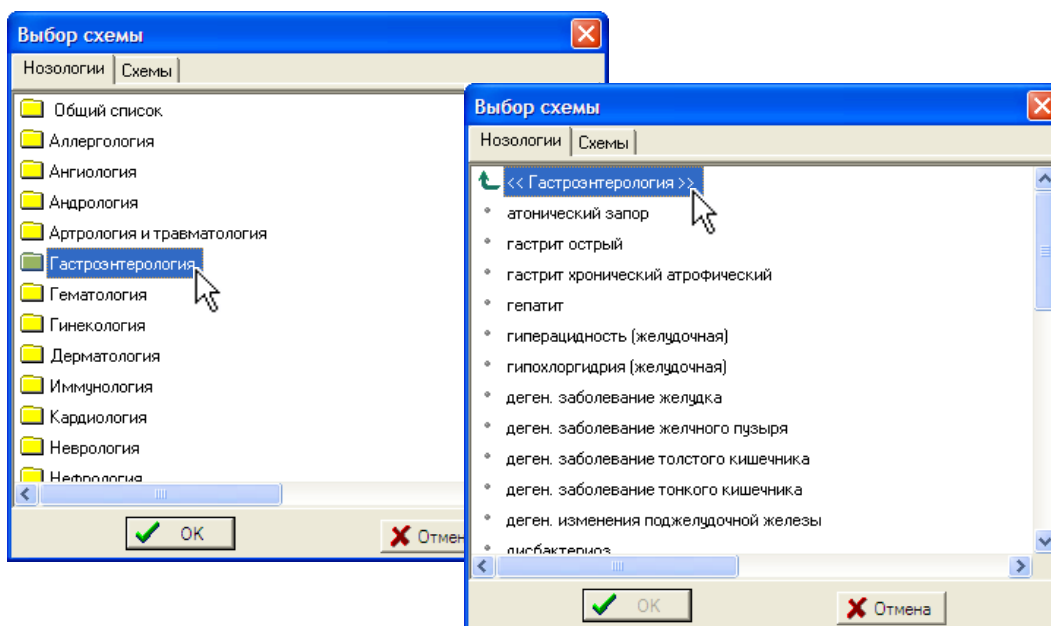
Выбор схемы

Нозологии | Схемы

Общий список
Аллергология
Ангиология
Андрология
Артрология и травматология
Гастроэнтерология
Гематология
Гинекология
Дерматология
Иммунология
Кардиология
Неврология
Нефрология

OK
Отмен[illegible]

Выбор схемы

Нозологии | Схемы

<< Гастроэнтерология >>
атонический запор
гастрит острый
гастрит хронический атрофический
гепатит
гиперацидность (желудочная)
гипохлоргидрия (желудочная)
деген. заболевание желудка
деген. заболевание желчного пузыря
деген. заболевание толстого кишечника
деген. заболевание тонкого кишечника
деген. изменения поджелудочной железы
дисбактериоз

OK
Отмена